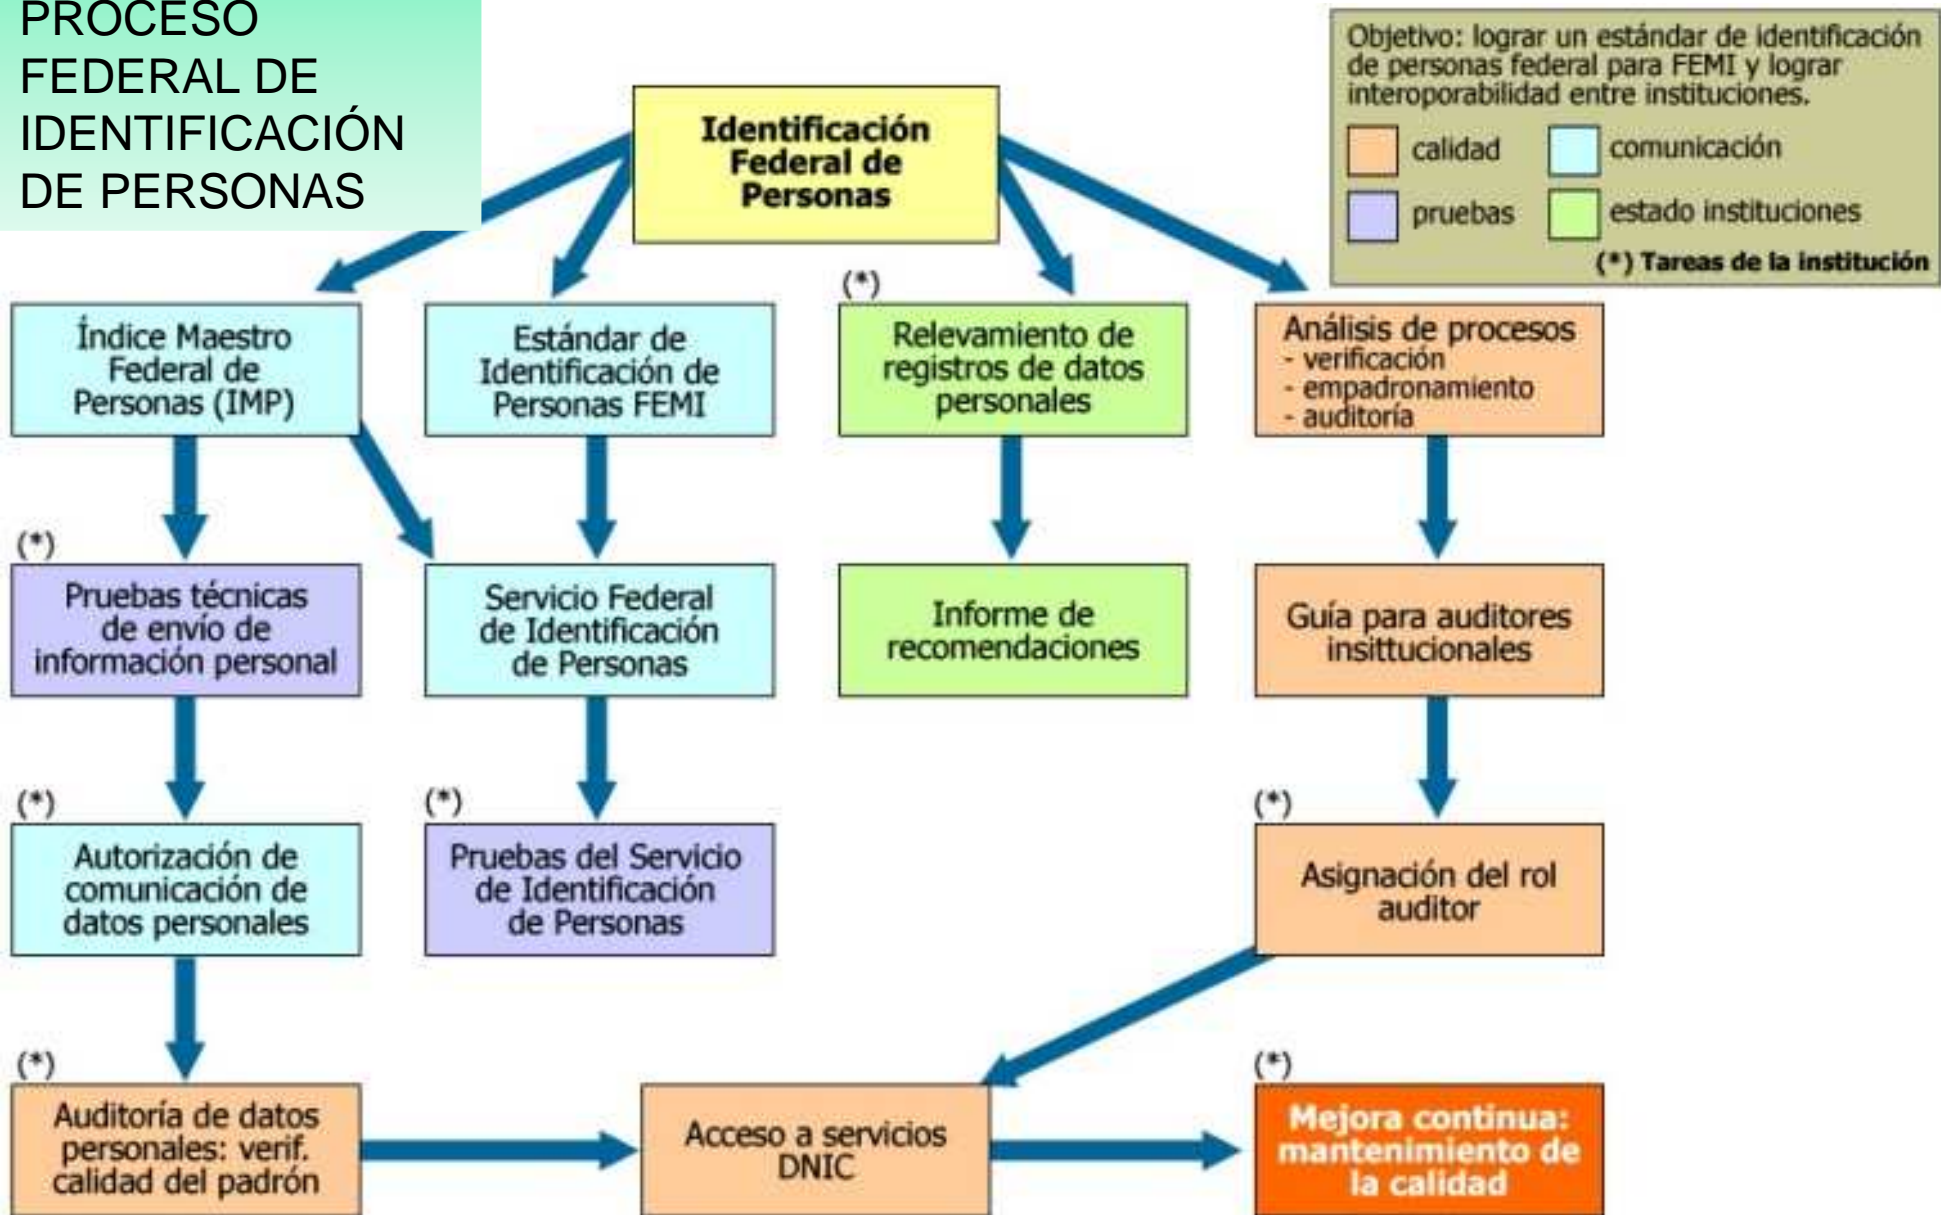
PROCESO FEDERAL DE IDENTIFICACIÓN DE PERSONAS

Objetivo: lograr un estándar de identificación de personas federal para FEMI y lograr interoporabilidad entre instituciones.

calidad
comunicación
pruebas
estado instituciones
(*) Tareas de la institución

Identificación Federal de Personas

Índice Maestro Federal de Personas (IMP)

Estándar de Identificación de Personas FEMI

(*)
Relevamiento de registros de datos personales

Análisis de procesos
- verificación
- empadronamiento
- auditoría

(*)
Pruebas técnicas de envío de información personal

Servicio Federal de Identificación de Personas

Informe de recomendaciones

Guía para auditores insittucionales

(*)
Autorización de comunicación de datos personales

(*)
Pruebas del Servicio de Identificación de Personas

(*)
Asignación del rol auditor

(*)
Auditoría de datos personales: verif. calidad del padrón

Acceso a servicios DNIC

(*)
Mejora continua: mantenimiento de la calidad